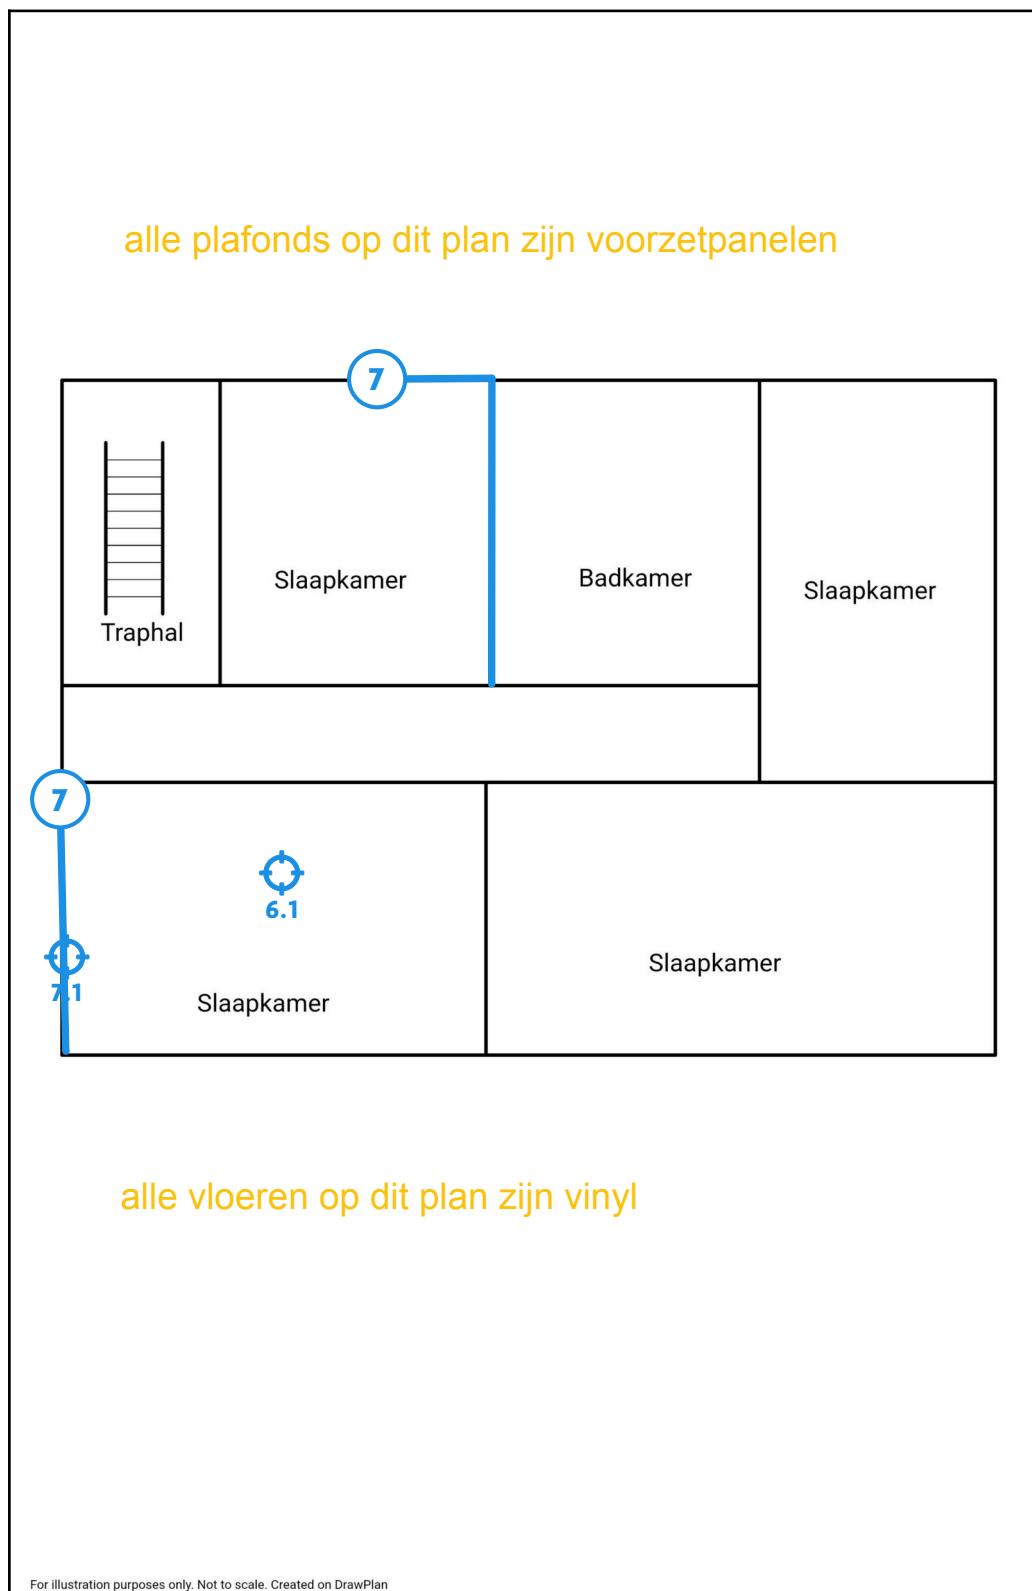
alle plafonds op dit plan zijn voorzetpanelen

7

Traphal

Slaapkamer

Badkamer

Slaapkamer

7

6.1

7.1

Slaapkamer

Slaapkamer

alle vloeren op dit plan zijn vinyl

For illustration purposes only. Not to scale. Created on DrawPlan